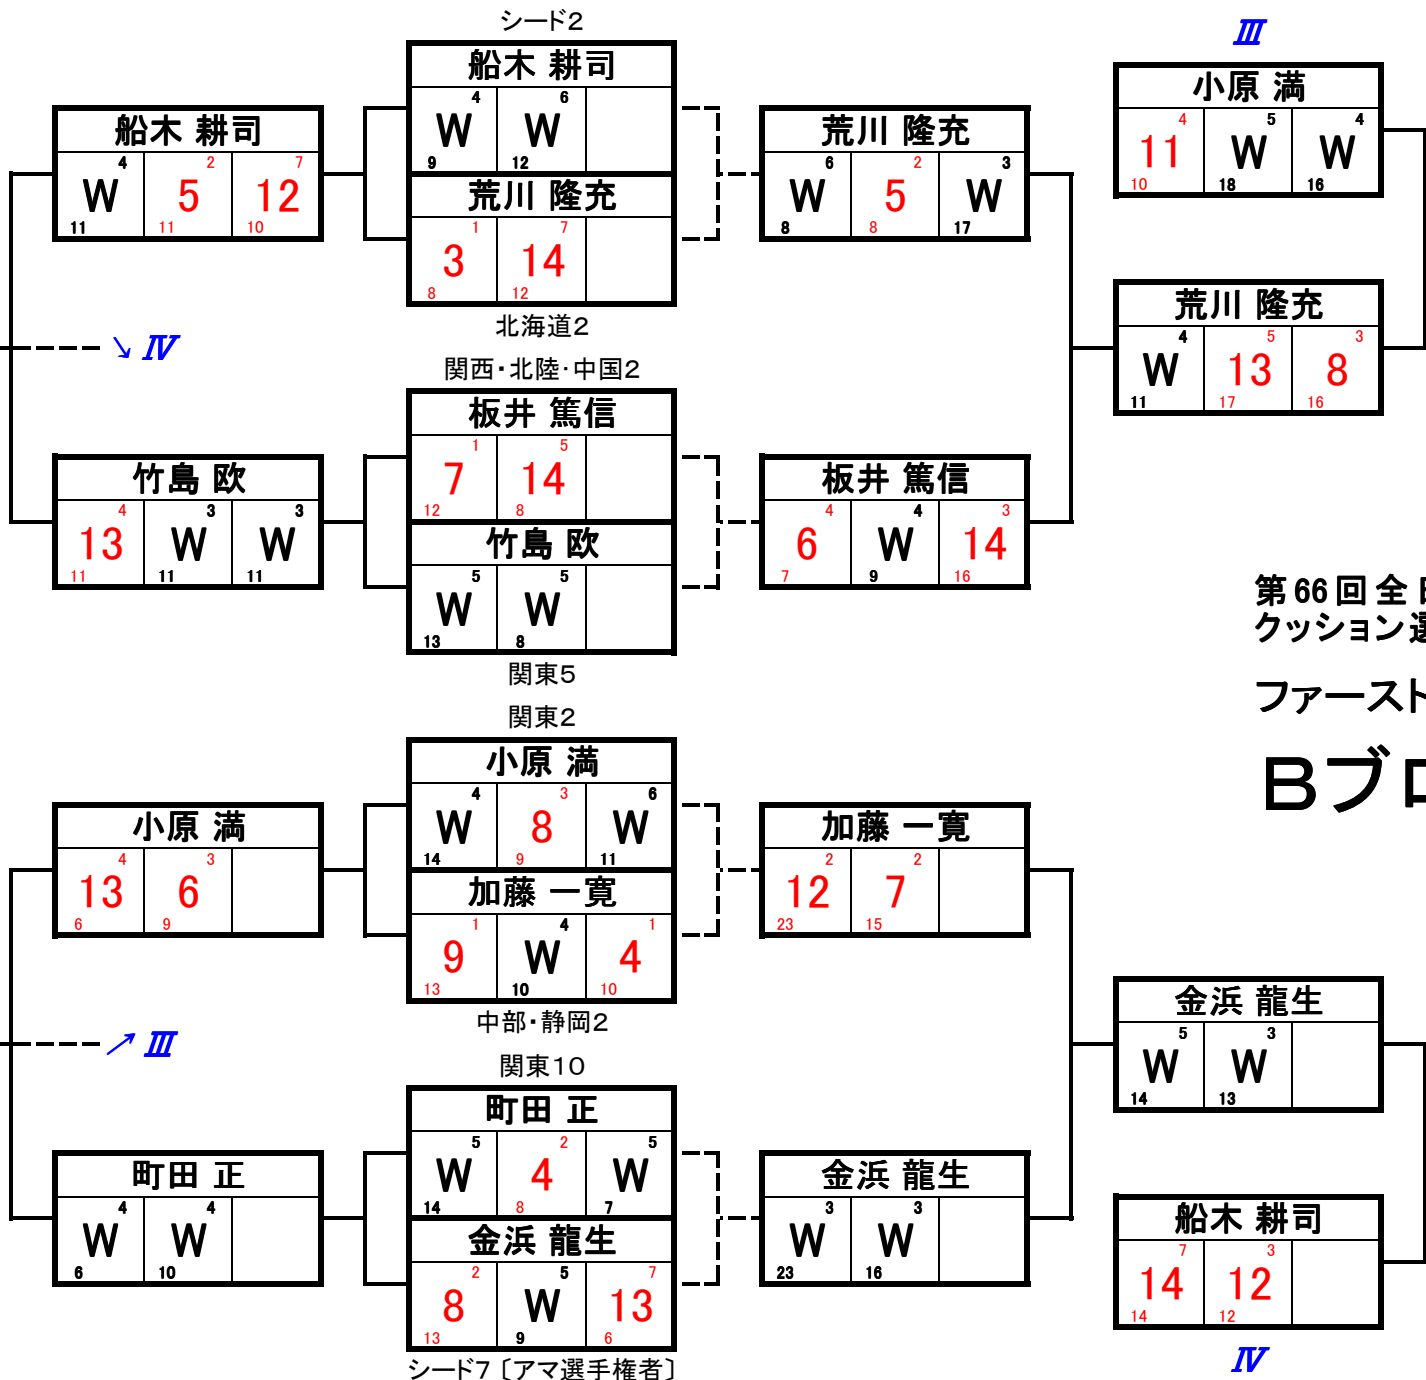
シード2

船木 耕司
| 4 | 6 | |
|---|---|---|
| W | W | |
| 9 | 12 | |

荒川 隆充
| 1 | 7 | |
|---|---|---|
| 3 | 14 | |
| 8 | 12 | |

北海道2

Ⅲ

小原 満
| 4 | 5 | 4 |
|---|---|---|
| 11 | W | W |
| 10 | 18 | 16 |

船木 耕司
| 4 | 2 | 7 |
|---|---|---|
| W | 5 | 12 |
| 11 | 11 | 10 |

荒川 隆充
| 6 | 2 | 3 |
|---|---|---|
| W | 5 | W |
| 8 | 8 | 17 |

荒川 隆充
| 4 | 5 | 3 |
|---|---|---|
| W | 13 | 8 |
| 11 | 17 | 16 |

↘ Ⅳ

関西・北陸・中国2

板井 篤信
| 1 | 5 | |
|---|---|---|
| 7 | 14 | |
| 12 | 8 | |

竹島 欧
| 5 | 5 | |
|---|---|---|
| W | W | |
| 13 | 8 | |

関東5

竹島 欧
| 4 | 3 | 3 |
|---|---|---|
| 13 | W | W |
| 11 | 11 | 11 |

板井 篤信
| 4 | 4 | 3 |
|---|---|---|
| 6 | W | 14 |
| 7 | 9 | 16 |

第66回全日
クッション選

ファースト

Bブロ

関東2

小原 満
| 4 | 3 | 6 |
|---|---|---|
| W | 8 | W |
| 14 | 9 | 11 |

加藤 一寛
| 1 | 4 | 1 |
|---|---|---|
| 9 | W | 4 |
| 13 | 10 | 10 |

中部・静岡2

小原 満
| 4 | 3 | |
|---|---|---|
| 13 | 6 | |
| 6 | 9 | |

加藤 一寛
| 2 | 2 | |
|---|---|---|
| 12 | 7 | |
| 23 | 15 | |

金浜 龍生
| 5 | 3 | |
|---|---|---|
| W | W | |
| 14 | 13 | |

↗ Ⅲ

関東10

町田 正
| 5 | 2 | 5 |
|---|---|---|
| W | 4 | W |
| 14 | 8 | 7 |

金浜 龍生
| 2 | 5 | 7 |
|---|---|---|
| 8 | W | 13 |
| 13 | 9 | 6 |

シード7〔アマ選手権者〕

町田 正
| 4 | 4 | |
|---|---|---|
| W | W | |
| 6 | 10 | |

金浜 龍生
| 3 | 3 | |
|---|---|---|
| W | W | |
| 23 | 16 | |

船木 耕司
| 7 | 3 | |
|---|---|---|
| 14 | 12 | |
| 14 | 12 | |

Ⅳ